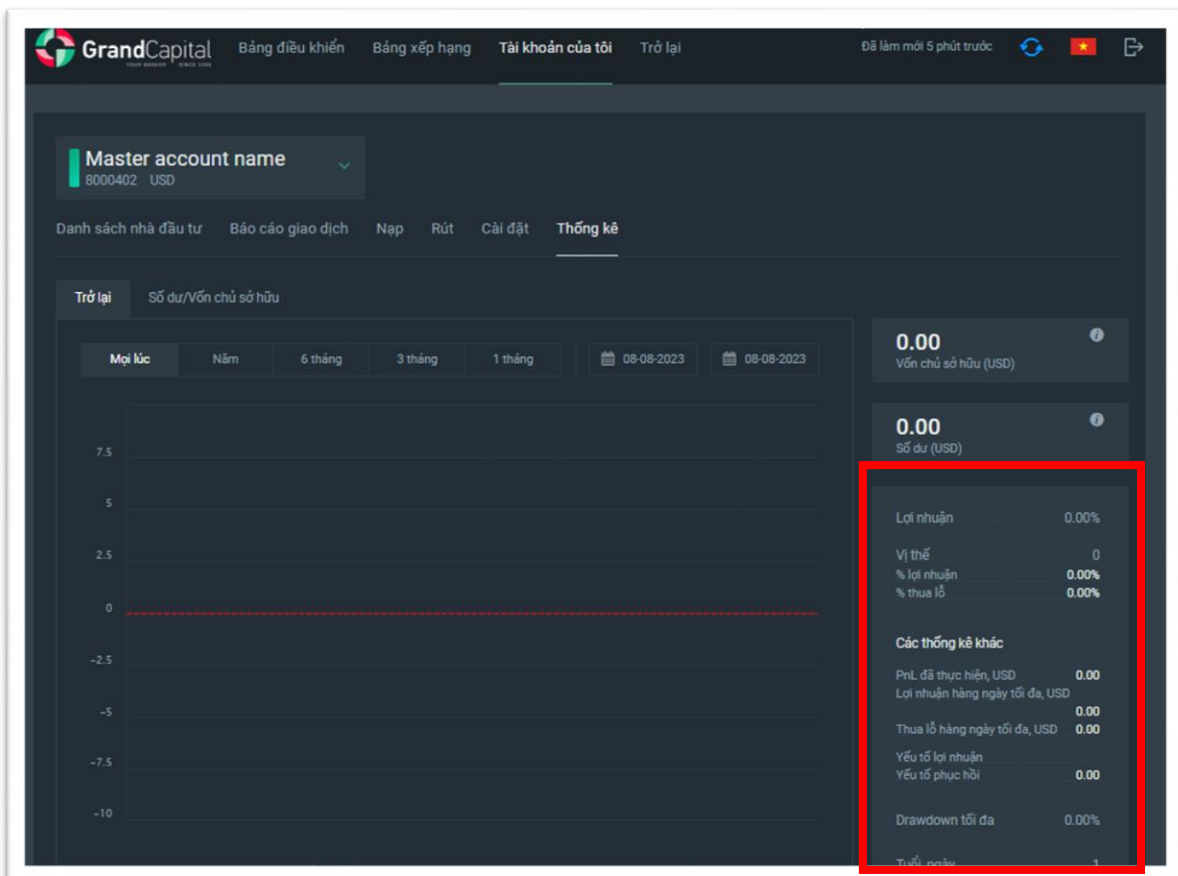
GrandCapital
YOUR BROKER SINCE 2006

Bảng điều khiển Bảng xếp hạng Tài khoản của tôi Trở lại

Đã làm mới 5 phút trước

Master account name
8000402 USD

Danh sách nhà đầu tư Báo cáo giao dịch Nạp Rút Cài đặt Thống kê

Trở lại Số dư/Vốn chủ sở hữu

Mọi lúc Năm 6 tháng 3 tháng 1 tháng 08-08-2023 08-08-2023

7.5
5
2.5
0
-2.5
-5
-7.5
-10

0.00
Vốn chủ sở hữu (USD)

0.00
Số dư (USD)

Lợi nhuận 0.00%
Vị thế 0
% lợi nhuận 0.00%
% thua lỗ 0.00%

Các thống kê khác

PnL đã thực hiện, USD 0.00
Lợi nhuận hàng ngày tối đa, USD 0.00
Thua lỗ hàng ngày tối đa, USD 0.00
Yếu tố lợi nhuận
Yếu tố phục hồi 0.00

Drawdown tối đa 0.00%

Tuổi, ngày 1